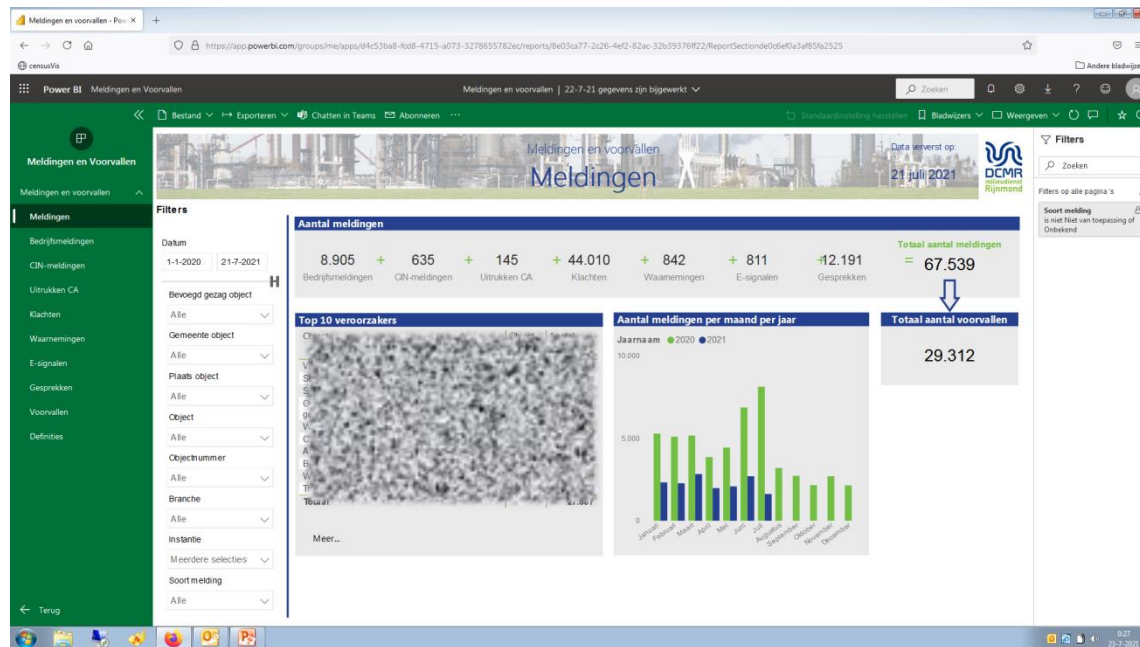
Meldingen en voorvallen - Pow ×  +

https://app.powerbi.com/groups/me/apps/d4c53ba8-fcd8-4715-a073-3278655782ec/reports/8e03ca77-2c26-4ef2-82ac-32b39376ff22/ReportSectionde0c6ef0a3af85fa2525

censusVis

Andere bladwijz

Power BI  Meldingen en Voorvallen

Meldingen en voorvallen | 22-7-21 gegevens zijn bijgewerkt

Zoeken

Bestand  Exporteren  Chatten in Teams  Abonneren  ···

Standaardinstelling herstellen  Bladwijzers  Weergeven

Meldingen en Voorvallen

Meldingen en voorvallen

Meldingen
Bedrijfsmeldingen
CIN-meldingen
Uitrukken CA
Klachten
Waarnemingen
E-signalen
Gesprekken
Voorvallen
Definities

Terug

Meldingen en voorvallen
Meldingen

Data ververst op:
21 juli 2021

DCMR milieudienst Rijnmond

Filters

Datum
1-1-2020  21-7-2021

Bevoegd gezag object
Alle
Gemeente object
Alle
Plaats object
Alle
Object
Alle
Objectnummer
Alle
Branche
Alle
Instantie
Meerdere selecties
Soort melding
Alle

Aantal meldingen

8.905 Bedrijfsmeldingen + 635 CIN-meldingen + 145 Uitrukken CA + 44.010 Klachten + 842 Waarnemingen + 811 E-signalen + 12.191 Gesprekken

Totaal aantal meldingen
= 67.539

Top 10 veroorzakers

Totaal

Meer...

Aantal meldingen per maand per jaar

Jaarnaam ● 2020 ● 2021

10.000
5.000
0

Januari Februari Maart April Mei Juni Juli Augustus September Oktober November December

Totaal aantal voorvallen

29.312

Filters

Zoeken

Filters op alle pagina's

Soort melding
is niet Niet van toepassing of Onbekend

0:27
23-7-2021